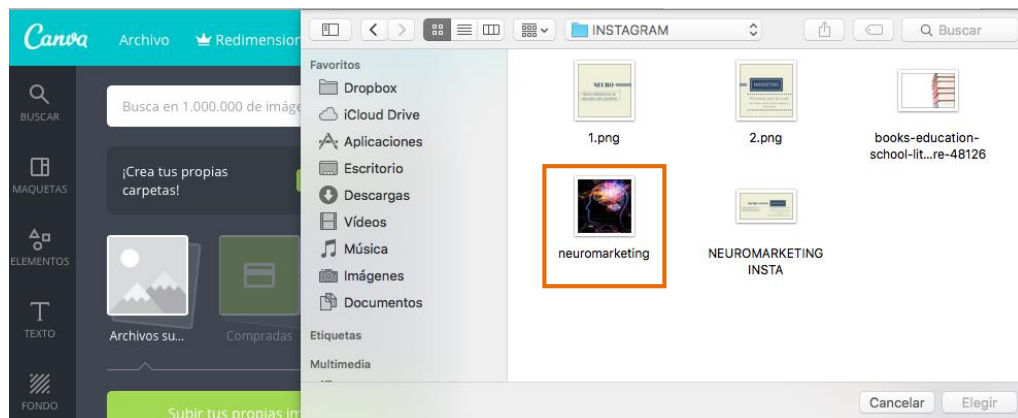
Canva Archivo Redimension

BUSCAR

Busca en 1.000.000 de imág

MAQUETAS

¡Crea tus propias carpetas!

ELEMENTOS

TEXTO

Archivos su... Compradas

FONDO

Subir tus propias im

INSTAGRAM

Buscar

Favoritos
Dropbox
iCloud Drive
Aplicaciones
Escritorio
Descargas
Vídeos
Música
Imágenes
Documentos
Etiquetas
Multimedia

1.png
2.png
books-education-school-lit...re-48126
neuromarketing
NEUROMARKETING INSTA

Cancelar
Elegir